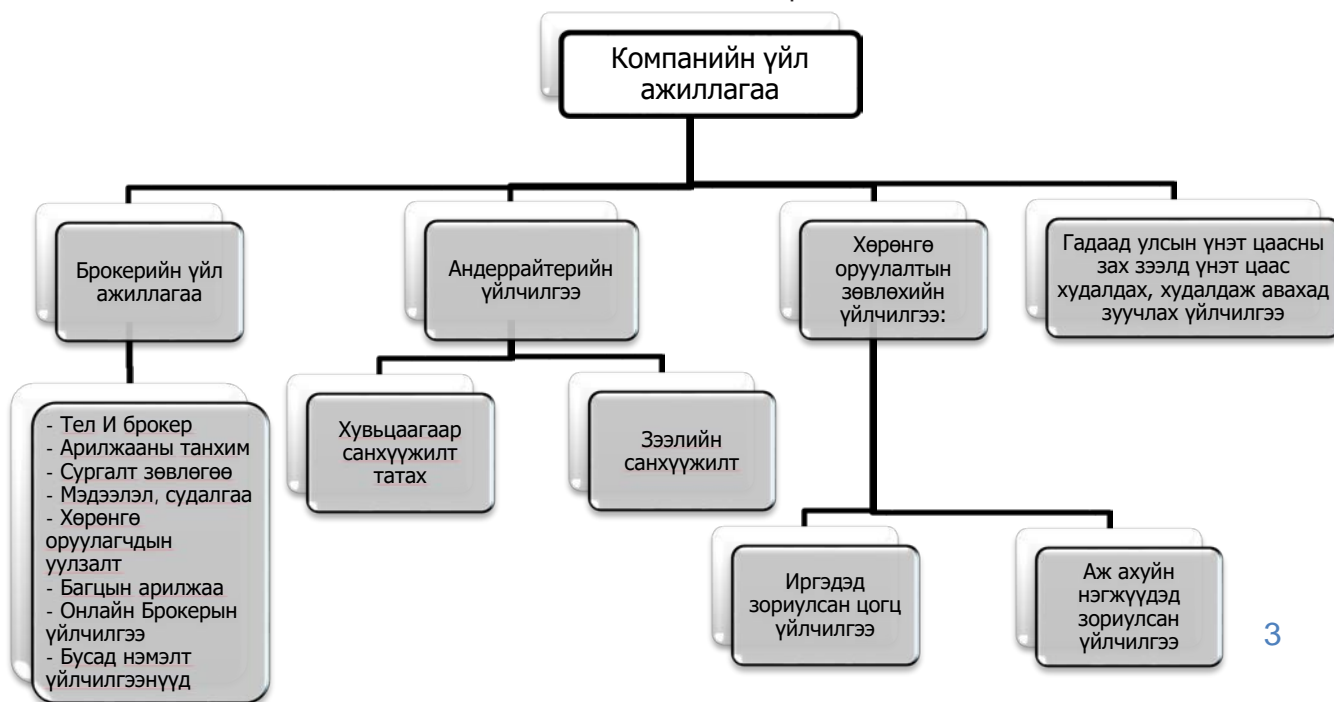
Компанийн үйл ажиллагаа

Брокерийн үйл ажиллагаа

Андеррайтерийн үйлчилгээ

Хөрөнгө оруулалтын зөвлөхийн үйлчилгээ:

Гадаад улсын үнэт цаасны зах зээлд үнэт цаас худалдах, худалдаж авахад зуучлах үйлчилгээ

- Тел И брокер
- Арилжааны танхим
- Сургалт зөвлөгөө
- Мэдээлэл, судалгаа
- Хөрөнгө оруулагчдын уулзалт
- Багцын арилжаа
- Онлайн Брокерын үйлчилгээ
- Бусад нэмэлт үйлчилгээнүүд

Хувьцаагаар санхүүжилт татах

Зээлийн санхүүжилт

Иргэдэд зориулсан цогц үйлчилгээ

Аж ахуйн нэгжүүдэд зориулсан үйлчилгээ

3